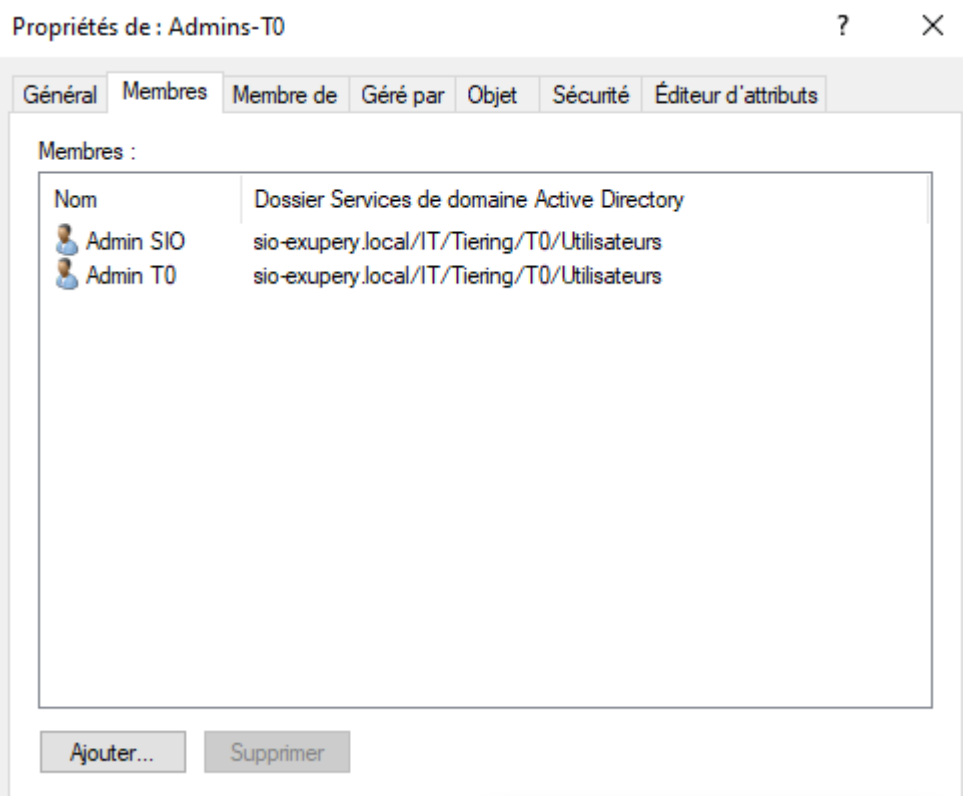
Propriétés de : Admins-T0

?

×

Général | Membres | Membre de | Géré par | Objet | Sécurité | Éditeur d'attributs

Membres :

| Nom | Dossier Services de domaine Active Directory |
|---|---|
| Admin SIO | sio-exupery.local/IT/Tiering/T0/Utilisateurs |
| Admin T0 | sio-exupery.local/IT/Tiering/T0/Utilisateurs |

Ajouter...

Supprimer